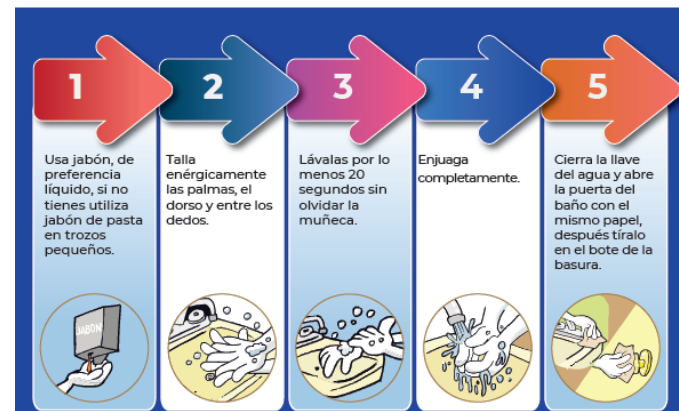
1

Usa jabón, de preferencia líquido, si no tienes utiliza jabón de pasta en trozos pequeños.

JABÓN

2

Talla enérgicamente las palmas, el dorso y entre los dedos.

3

Lávalas por lo menos 20 segundos sin olvidar la muñeca.

4

Enjuaga completamente.

5

Cierra la llave del agua y abre la puerta del baño con el mismo papel, después tíralo en el bote de la basura.